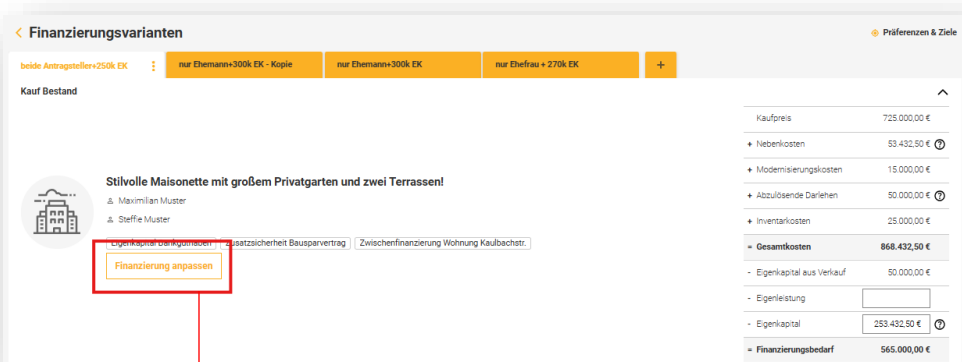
< Finanzierungsvarianten

Präferenzen & Ziele

beide Antragsteller+250k EK | nur Ehemann+300k EK - Kopie | nur Ehemann+300k EK | nur Ehefrau + 270k EK | +

Kauf Bestand

Stilvolle Maisonette mit großem Privatgarten und zwei Terrassen!

Maximilian Muster

Steffie Muster

Eigenkapital Bankguthaben | Zusatzsicherheit Bausparvertrag | Zwischenfinanzierung Wohnung Kaulbachstr.

Finanzierung anpassen

| | | |
|---|---|---|
| Kaufpreis | 725.000,00 € | |
| + Nebenkosten | 53.432,50 € | ? |
| + Modernisierungskosten | 15.000,00 € | |
| + Abzulösende Darlehen | 50.000,00 € | ? |
| + Inventarkosten | 25.000,00 € | |
| = Gesamtkosten | 868.432,50 € | |
| - Eigenkapital aus Verkauf | 50.000,00 € | |
| - Eigenleistung | | |
| - Eigenkapital | 253.432,50 € | ? |
| = Finanzierungsbedarf | 565.000,00 € | |